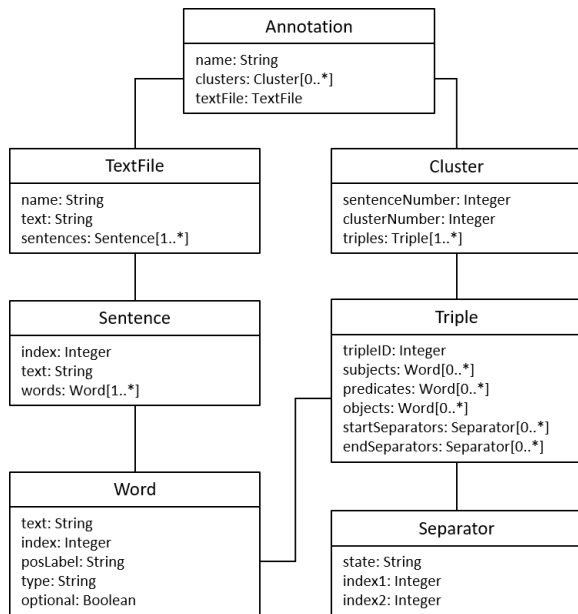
Annotation

name: String
clusters: Cluster[0..*]
textFile: TextFile

TextFile

name: String
text: String
sentences: Sentence[1..*]

Cluster

sentenceNumber: Integer
clusterNumber: Integer
triples: Triple[1..*]

Sentence

index: Integer
text: String
words: Word[1..*]

Triple

tripleID: Integer
subjects: Word[0..*]
predicates: Word[0..*]
objects: Word[0..*]
startSeparators: Separator[0..*]
endSeparators: Separator[0..*]

Word

text: String
index: Integer
posLabel: String
type: String
optional: Boolean

Separator

state: String
index1: Integer
index2: Integer